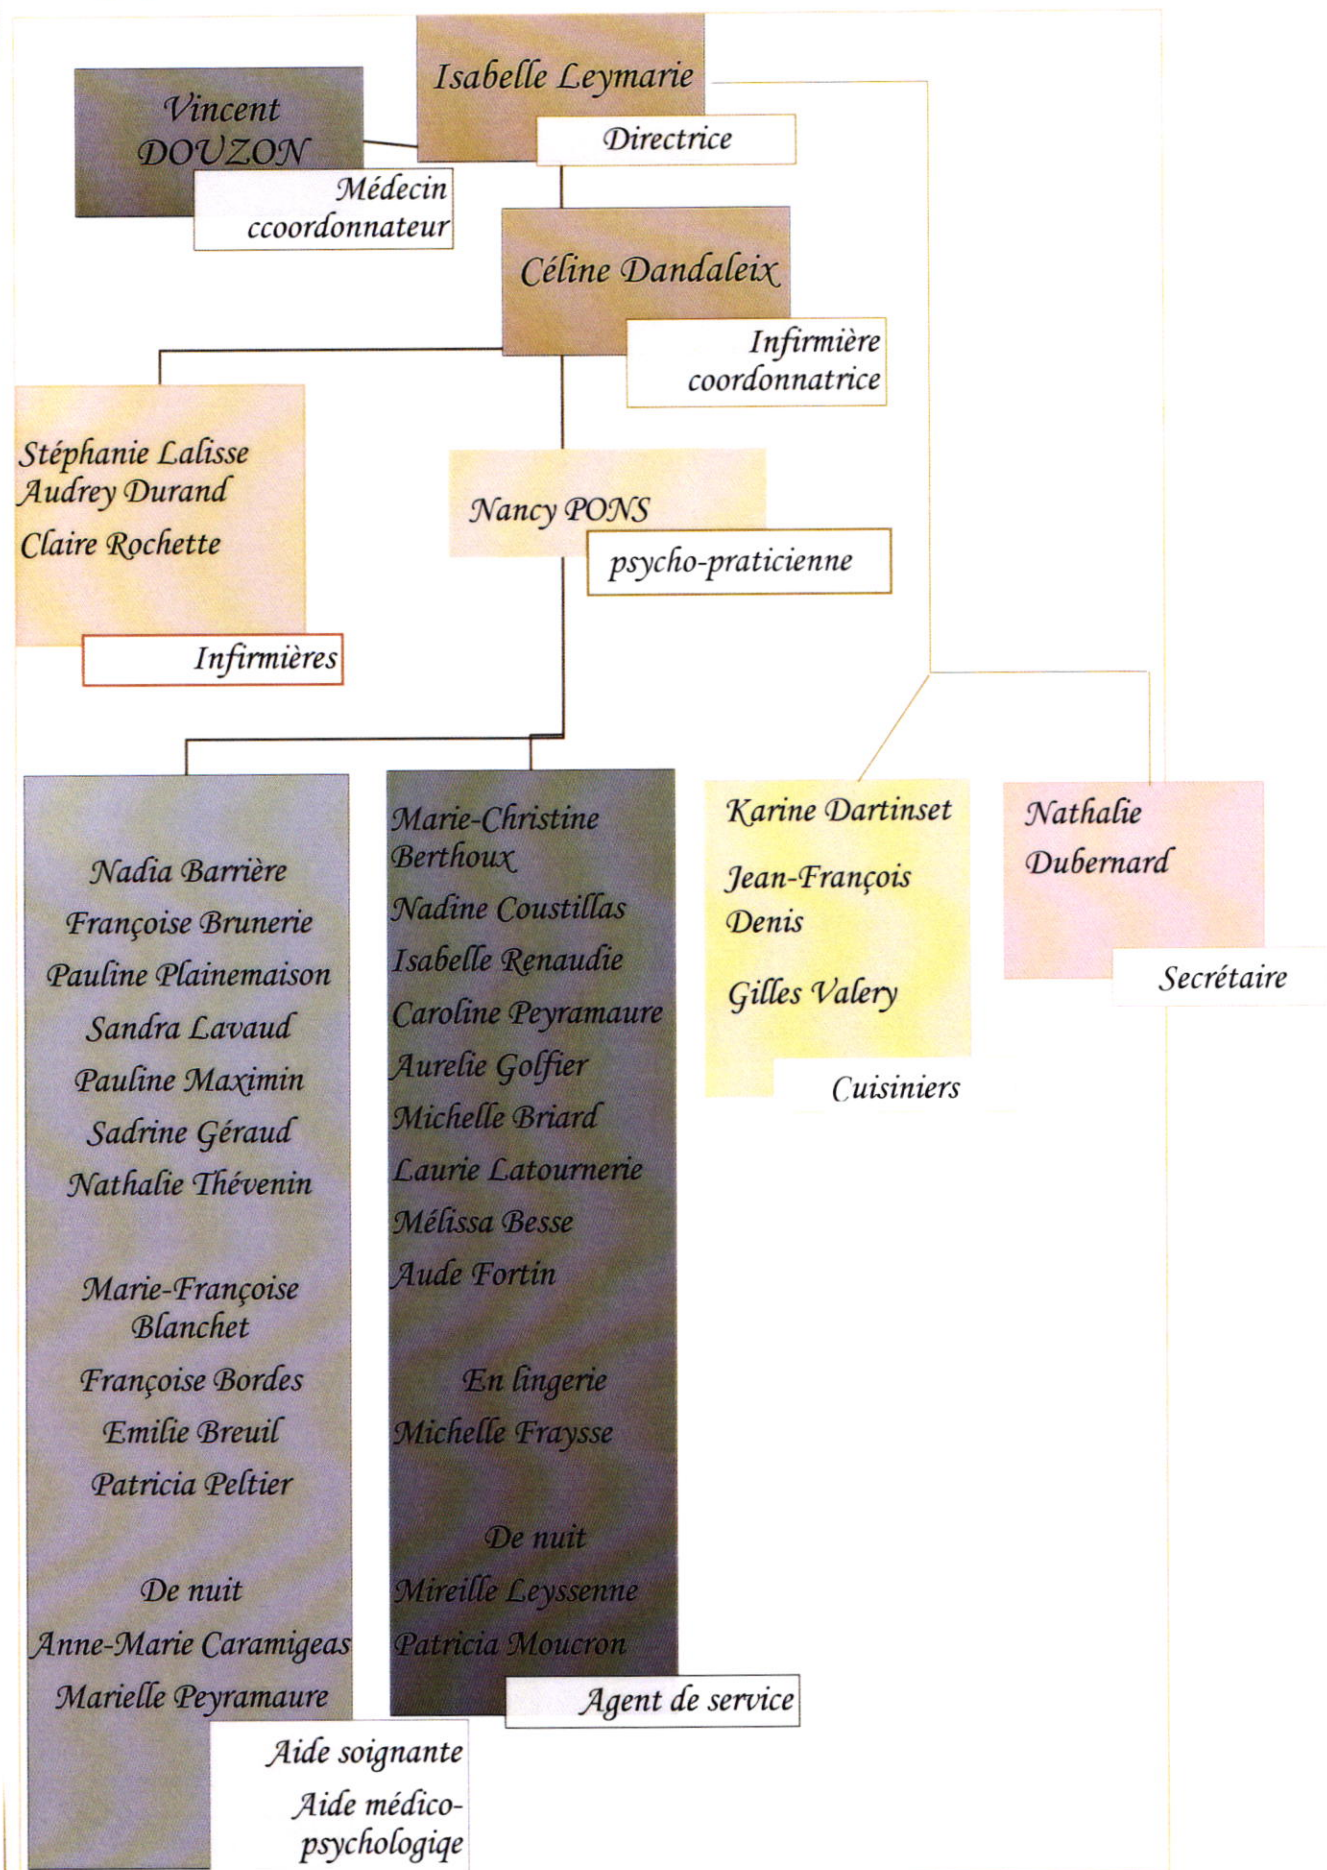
Isabelle Leymarie

Directrice

Vincent DOUZON

Médecin ccoordonnateur

Céline Dandaleix

Infirmière coordonnatrice

Stéphanie Lalisse
Audrey Durand
Claire Rochette

Infirmières

Nancy PONS

psycho-praticienne

Nadia Barrière
Françoise Brunerie
Pauline Plainemaison
Sandra Lavaud
Pauline Maximin
Sadrine Géraud
Nathalie Thévenin

Marie-Françoise Blanchet
Françoise Bordes
Emilie Breuil
Patricia Peltier

De nuit
Anne-Marie Caramigeas
Marielle Peyramaure

Aide soignante
Aide médico-psychologiqe

Marie-Christine Berthoux
Nadine Coustillas
Isabelle Renaudie
Caroline Peyramaure
Aurelie Golfier
Michelle Briard
Laurie Latournerie
Mélissa Besse
Aude Fortin

En lingerie
Michelle Fraysse

De nuit
Mireille Leyssenne
Patricia Moucron

Agent de service

Karine Dartinset
Jean-François Denis
Gilles Valery

Cuisiniers

Nathalie Dubernard

Secrétaire